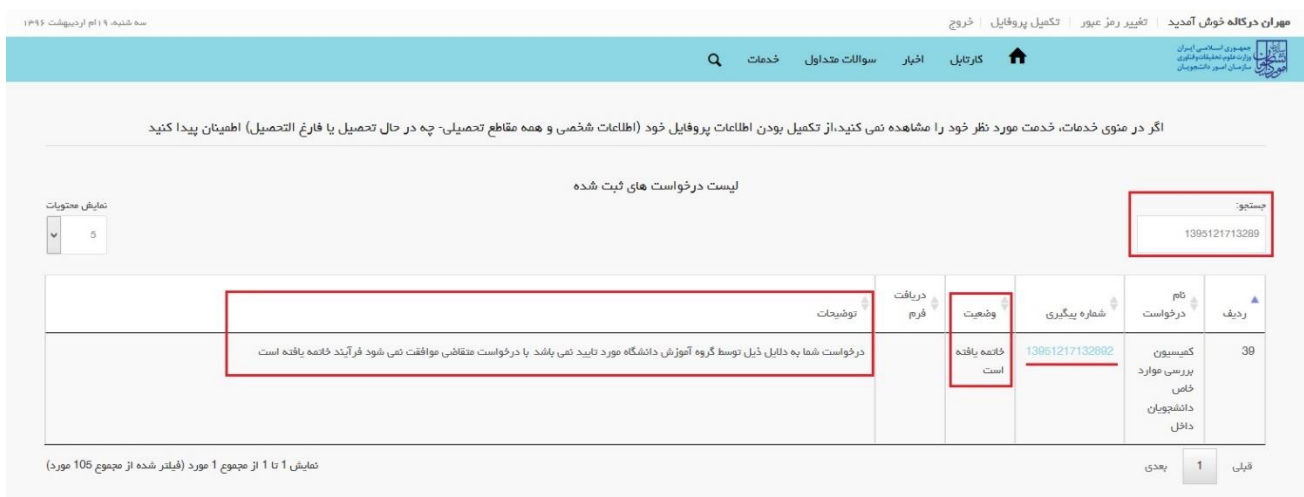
مهران درگاله خوش آمدید | تغییر رمز عبور | تکمیل پروفایل | خروج

سه شنبه، ۱۹ ام اردیبهشت ۱۳۹۶

جمهوری اسلامی ایران
وزارت علوم، تحقیقات و فناوری
سازمان امور دانشجویان

کارتابل اخبار سوالات متداول خدمات

اگر در منوی خدمات، خدمت مورد نظر خود را مشاهده نمی کنید،از تکمیل بودن اطلاعات پروفایل خود (اطلاعات شخصی و همه مقاطع تحصیلی- چه در حال تحصیل یا فارغ التحصیل) اطمینان پیدا کنید

لیست درخواست های ثبت شده

جستجو:
1395121713289

نمایش محتویات
5

| ردیف | نام درخواست | شماره پیگیری | وضعیت | دریافت فرم | توضیحات |
|---|---|---|---|---|---|
| 39 | کمیسیون بررسی موارد خاص دانشجویان داخل | 13951217132892 | خاتمه یافته است | | درخواست شما به دلایل ذیل توسط گروه آموزش دانشگاه مورد تایید نمی باشد با درخواست متقاضی موافقت نمی شود فرآیند خاتمه یافته است |

نمایش 1 تا 1 از مجموع 1 مورد (فیلتر شده از مجموع 105 مورد)

قبلی 1 بعدی